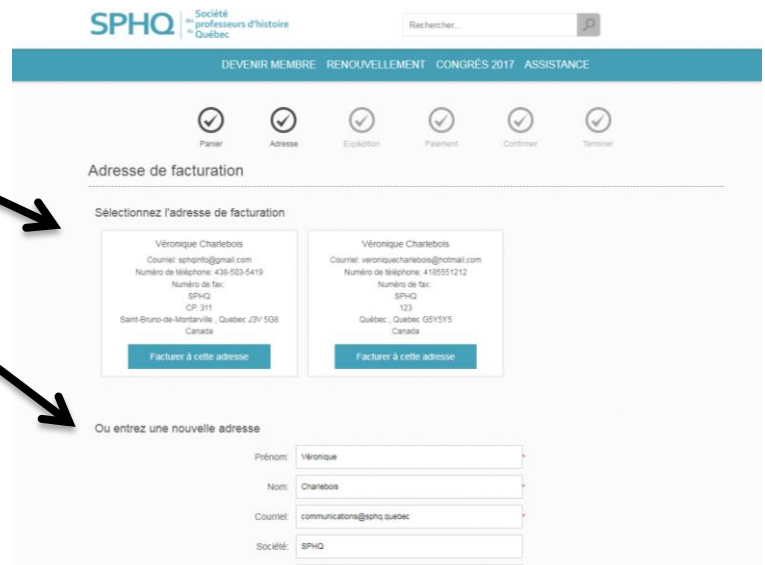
SPHQ Société des professeurs d'histoire du Québec

Rechercher...

DEVENIR MEMBRE RENOUVELLEMENT CONGRÈS 2017 ASSISTANCE

Panier Adresse Expédition Paiement Confirmer Terminer

Adresse de facturation

Sélectionnez l'adresse de facturation

Véronique Charlebois
Courriel: sphqinfo@gmail.com
Numéro de téléphone: 438-503-5419
Numéro de fax:
SPHQ
CP 311
Saint-Bruno-de-Montarville , Quebec J3V 5G8
Canada

Facturer à cette adresse

Véronique Charlebois
Courriel: veroniquecharlebois@hotmail.com
Numéro de téléphone: 4185551212
Numéro de fax:
SPHQ
123
Québec , Quebec G5Y5Y5
Canada

Facturer à cette adresse

Ou entrez une nouvelle adresse

Prénom: Véronique
Nom: Charlebois
Courriel: communications@sphq.quebec
Société: SPHQ